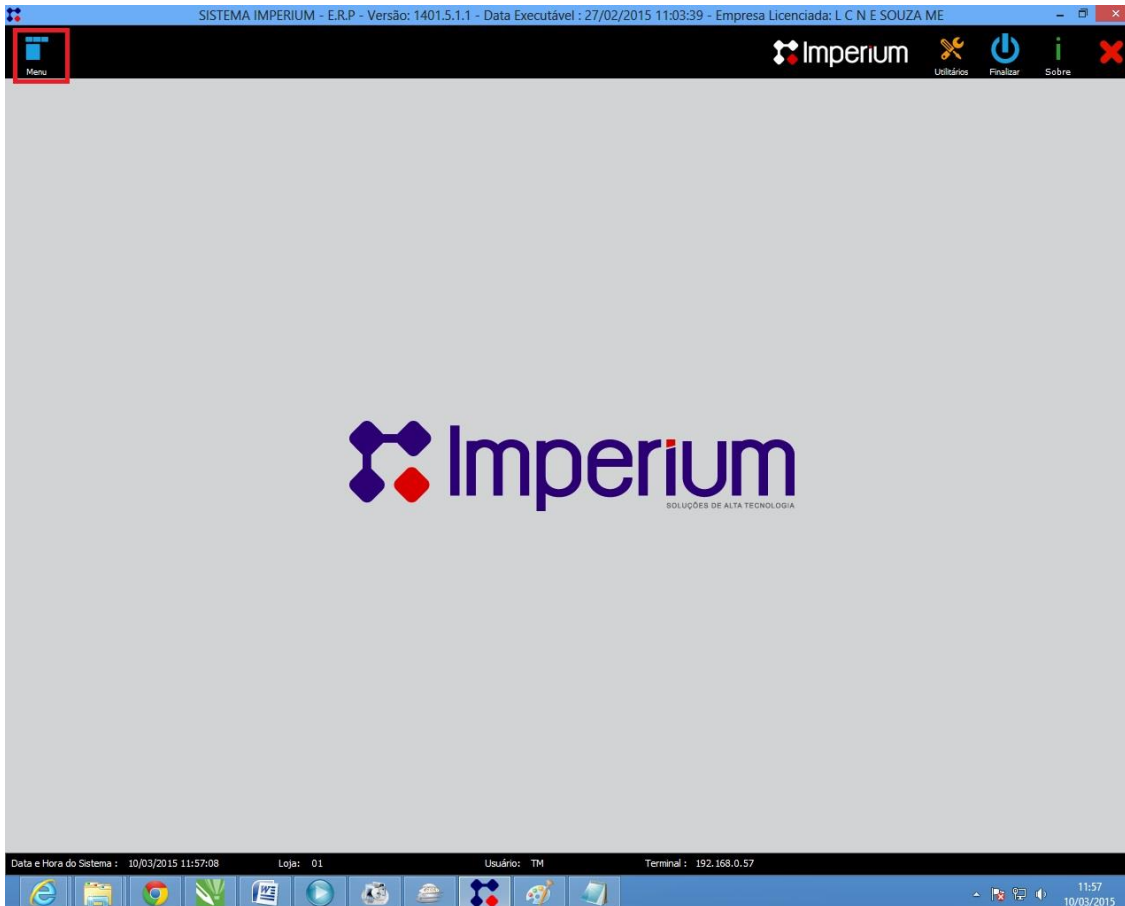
SISTEMA IMPERIUM - E.R.P - Versão: 1401.5.1.1 - Data Executável : 27/02/2015 11:03:39 - Empresa Licenciada: L C N E SOUZA ME

Menu

Imperium

Utilitários

Finalizar

Sobre

Imperium
SOLUÇÕES DE ALTA TECNOLOGIA

Data e Hora do Sistema : 10/03/2015 11:57:08

Loja: 01

Usuário: TM

Terminal : 192.168.0.57

11:57
10/03/2015